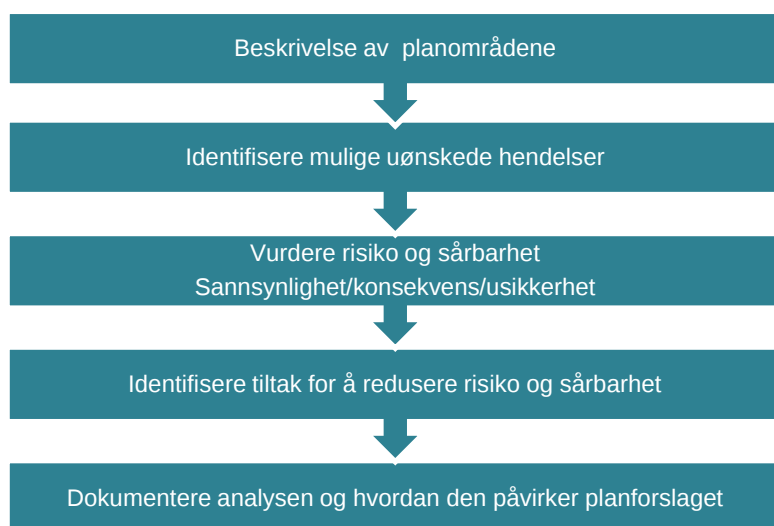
Beskrivelse av  planområdene

Identifisere mulige uønskede hendelser

Vurdere risiko og sårbarhet
Sannsynlighet/konsekvens/usikkerhet

Identifisere tiltak for å redusere risiko og sårbarhet

Dokumentere analysen og hvordan den påvirker planforslaget